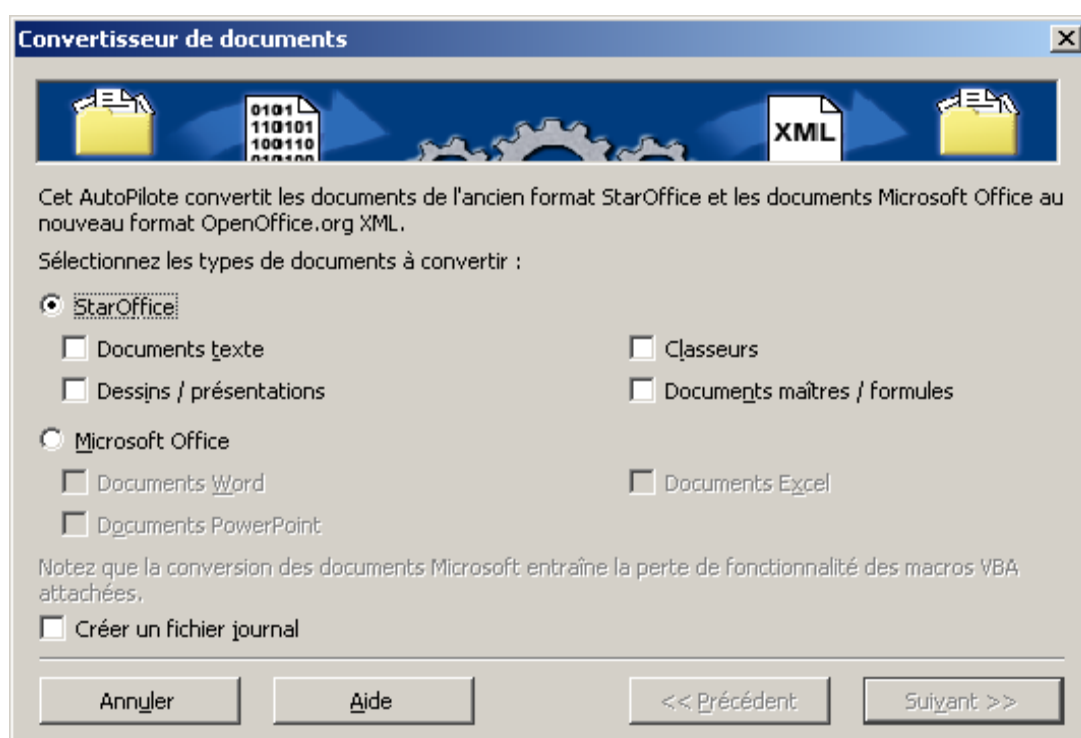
Convertisseur de documents

0101
110101
100110

XML

Cet AutoPilote convertit les documents de l'ancien format StarOffice et les documents Microsoft Office au nouveau format OpenOffice.org XML.

Sélectionnez les types de documents à convertir :

StarOffice

Documents texte

Classeurs

Dessins / présentations

Documents maîtres / formules

Microsoft Office

Documents Word

Documents Excel

Documents PowerPoint

Notez que la conversion des documents Microsoft entraîne la perte de fonctionnalité des macros VBA attachées.

Créer un fichier journal

Annuler

Aide

<< Précédent

Suivant >>